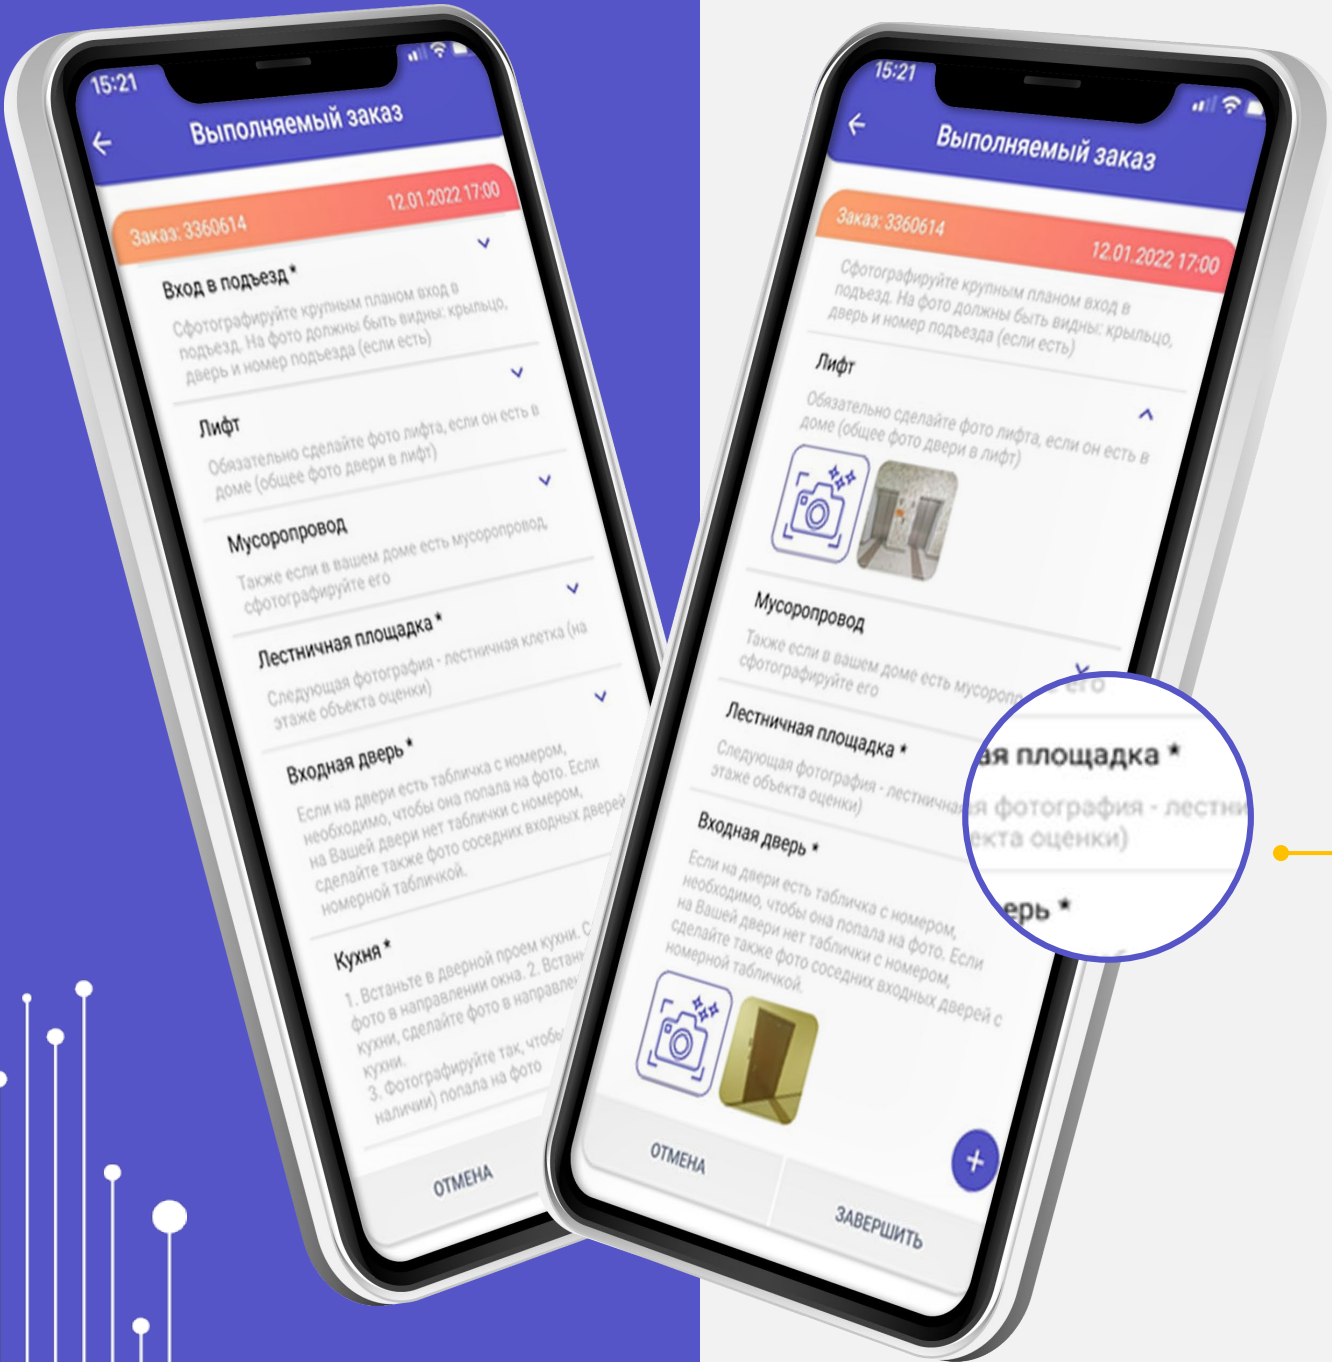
15:21

Выполняемый заказ

Заказ: 3360614

12.01.2022 17:00

Вход в подъезд *

Сфотографируйте крупным планом вход в подъезд. На фото должны быть видны: крыльцо, дверь и номер подъезда (если есть)

Лифт

Обязательно сделайте фото лифта, если он есть в доме (общее фото двери в лифт)

Мусоропровод

Также если в вашем доме есть мусоропровод сфотографируйте его

Лестничная площадка *

Следующая фотография - лестничная клетка (на этаже объекта оценки)

Входная дверь *

Если на двери есть табличка с номером, необходимо, чтобы она попала на фото. Если на Вашей двери нет таблички с номером, сделайте также фото соседних входных дверей с номерной табличкой.

Кухня *

1. Встаньте в дверной проем кухни. С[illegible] фото в направлении окна. 2. Встан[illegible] кухни, сделайте фото в направлен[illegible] кухни.
3. Сфотографируйте так, чтобы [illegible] наличии) попала на фото

ОТМЕНА

15:21

Выполняемый заказ

Заказ: 3360614

12.01.2022 17:00

Сфотографируйте крупным планом вход в подъезд. На фото должны быть видны: крыльцо, дверь и номер подъезда (если есть)

Лифт

Обязательно сделайте фото лифта, если он есть в доме (общее фото двери в лифт)

Мусоропровод

Также если в вашем доме есть мусоропровод сфотографируйте его

Лестничная площадка *

Следующая фотография - лестничная клетка (на этаже объекта оценки)

ая площадка *
я фотография - лестни
екта оценки)
ерь *

Входная дверь *

Если на двери есть табличка с номером, необходимо, чтобы она попала на фото. Если на Вашей двери нет таблички с номером, сделайте также фото соседних входных дверей с номерной табличкой.

+

ОТМЕНА

ЗАВЕРШИТЬ